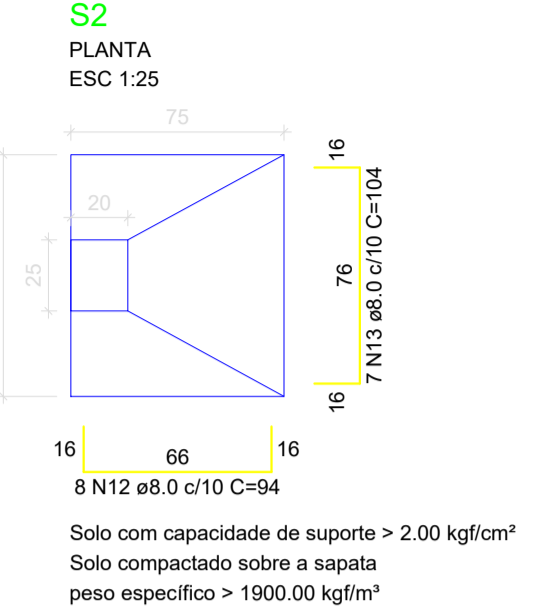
S2
PLANTA
ESC 1:25

75

20

25

16

76

16

7 N13 ø8.0 c/10 C=104

16

66

16

8 N12 ø8.0 c/10 C=94

Solo com capacidade de suporte > 2.00 kgf/cm²
Solo compactado sobre a sapata
peso específico > 1900.00 kgf/m³